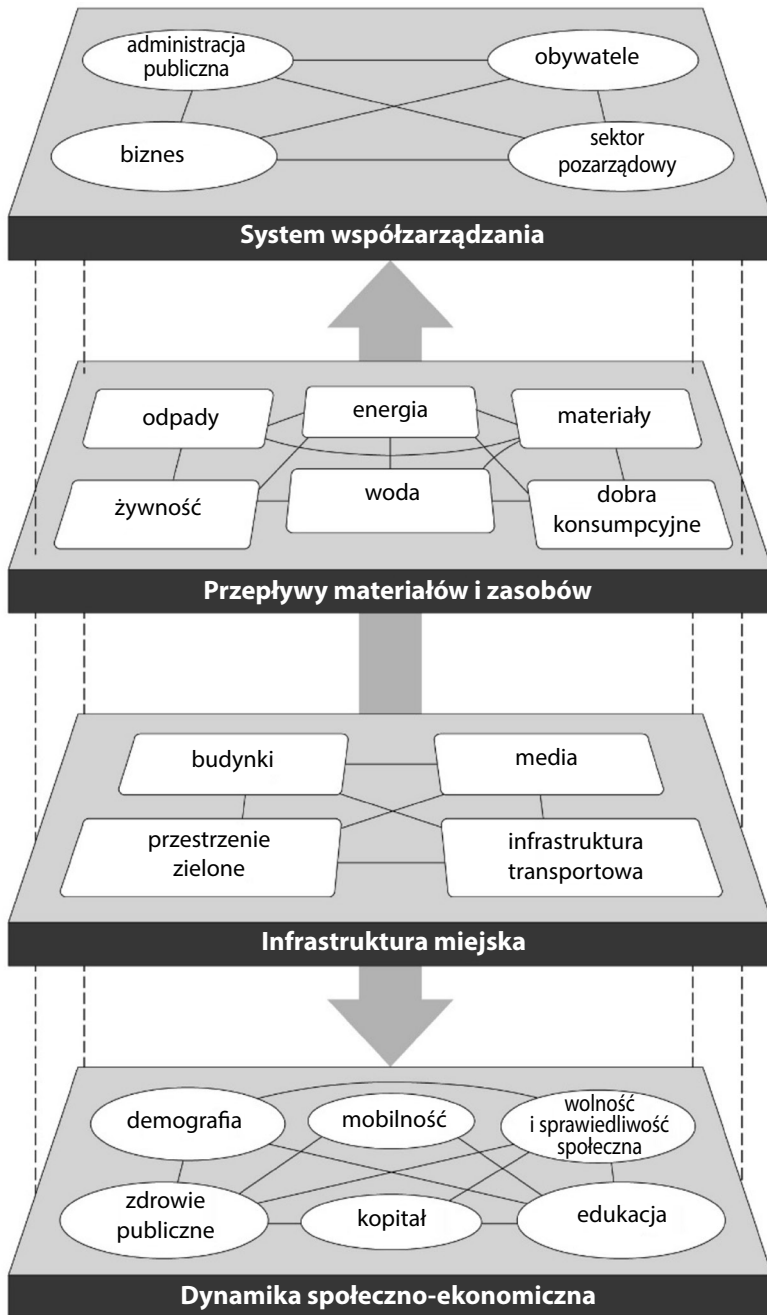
administracja publiczna

obywatele

biznes

sektor pozarządowy

System współzarządzania

odpady

energia

materiały

żywność

woda

dobra konsumpcyjne

Przepływy materiałów i zasobów

budynki

media

przestrzenie zielone

infrastruktura transportowa

Infrastruktura miejska

demografia

mobilność

wolność i sprawiedliwość społeczna

zdrowie publiczne

kopitał

edukacja

Dynamika społeczno-ekonomiczna